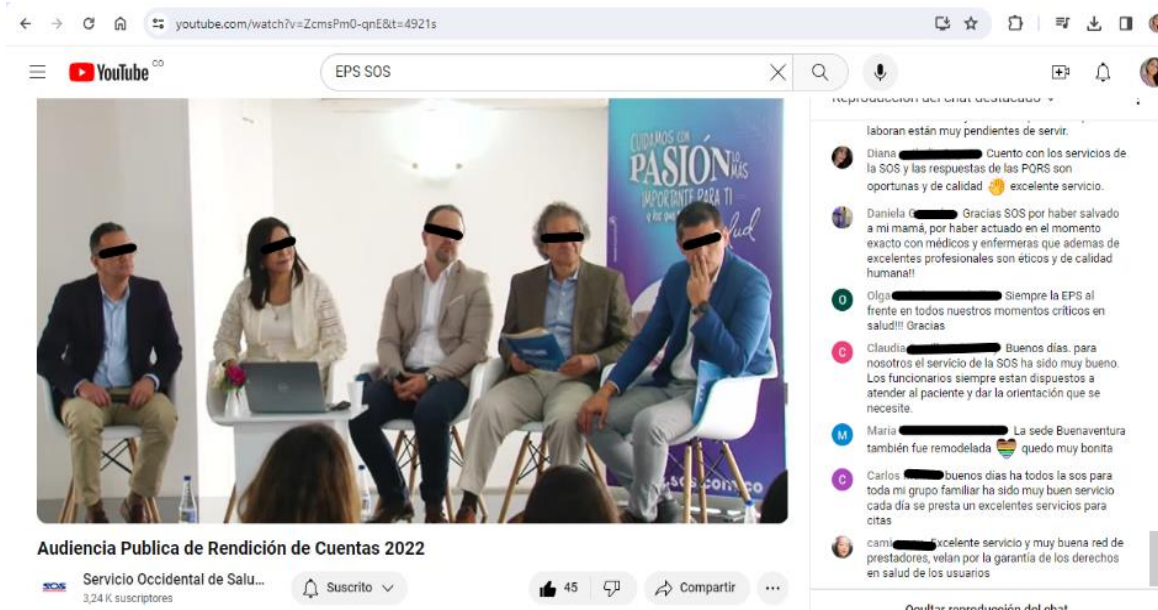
youtube.com/watch?v=ZcmsPm0-qnE&t=4921s

YouTube CO

EPS SOS

CUIDAMOS CON PASIÓN LO MÁS IMPORTANTE PARA TI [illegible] Salud

sos.com.co

Audiencia Publica de Rendición de Cuentas 2022

SOS Servicio Occidental de Salu...
3,24 K suscriptores

Suscrito

45

Compartir

...

Reproducción del chat destacado

laboran están muy pendientes de servir.

Diana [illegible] Cuento con los servicios de la SOS y las respuestas de las PQRS son oportunas y de calidad excelente servicio.

Daniela G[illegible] Gracias SOS por haber salvado a mi mamá, por haber actuado en el momento exacto con médicos y enfermeras que ademas de excelentes profesionales son éticos y de calidad humana!!

O Olga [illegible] Siempre la EPS al frente en todos nuestros momentos críticos en salud!!! Gracias

C Claudia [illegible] Buenos días. para nosotros el servicio de la SOS ha sido muy bueno. Los funcionarios siempre estan dispuestos a atender al paciente y dar la orientación que se necesite.

M Maria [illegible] La sede Buenaventura también fue remodelada quedo muy bonita

C Carlos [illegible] buenos dias ha todos la sos para toda mi grupo familiar ha sido muy buen servicio cada día se presta un excelentes servicios para citas

cami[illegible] Excelente servicio y muy buena red de prestadores, velan por la garantía de los derechos en salud de los usuarios

Ocultar reproducción del chat